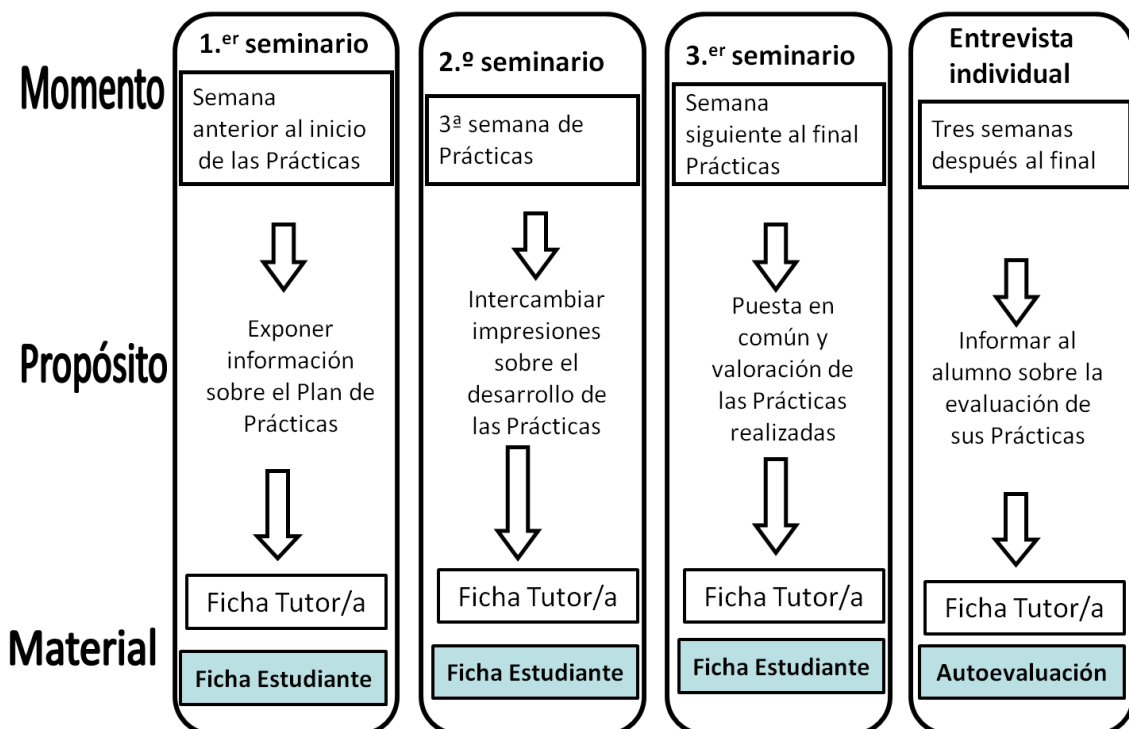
Momento

Propósito

Material

1.$^{er}$ seminario

Semana anterior al inicio de las Prácticas

Exponer información sobre el Plan de Prácticas

Ficha Tutor/a

Ficha Estudiante

2.º seminario

3ª semana de Prácticas

Intercambiar impresiones sobre el desarrollo de las Prácticas

Ficha Tutor/a

Ficha Estudiante

3.$^{er}$ seminario

Semana siguiente al final Prácticas

Puesta en común y valoración de las Prácticas realizadas

Ficha Tutor/a

Ficha Estudiante

Entrevista individual

Tres semanas después al final

Informar al alumno sobre la evaluación de sus Prácticas

Ficha Tutor/a

Autoevaluación